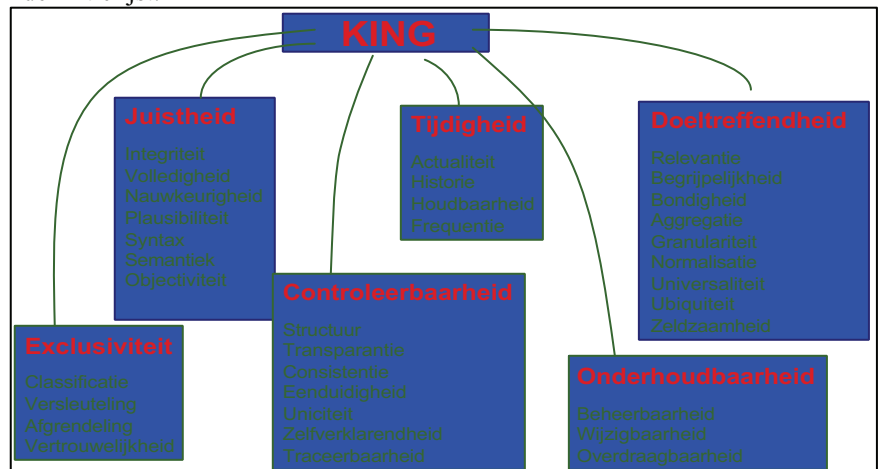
KING

Juistheid
Integriteit
Volledigheid
Nauwkeurigheid
Plausibiliteit
Syntax
Semantiek
Objectiviteit

Tijdigheid
Actualiteit
Historie
Houdbaarheid
Frequentie

Doeltreffendheid
Relevantie
Begrijpelijkheid
Bondigheid
Aggregatie
Granulariteit
Normalisatie
Universaliteit
Ubiquiteit
Zeldzaamheid

Controleerbaarheid
Structuur
Transparantie
Consistentie
Eenduidigheid
Uniciteit
Zelfverklarendheid
Traceerbaarheid

Exclusiviteit
Classificatie
Verstrekking
Afgrendeling
Vertrouwelijkheid

Onderhoudbaarheid
Beheerbaarheid
Wijzigbaarheid
Overdraagbaarheid